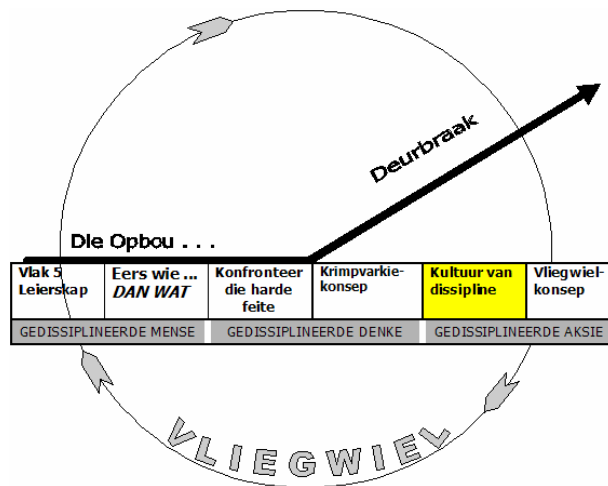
Deurbraak

Die Opbou . . .

| Vlak 5 Leierskap | Eers wie ... DAN WAT | Konfronteer die harde feite | Krimpvarkie-konsep | Kultuur van dissipline | Vliegwiel-konsep |
|---|---|---|---|---|---|
| GEDISSIPLINEERDE MENSE | | GEDISSIPLINEERDE DENKE | | GEDISSIPLINEERDE AKSIE | |

VLIEGWIEL